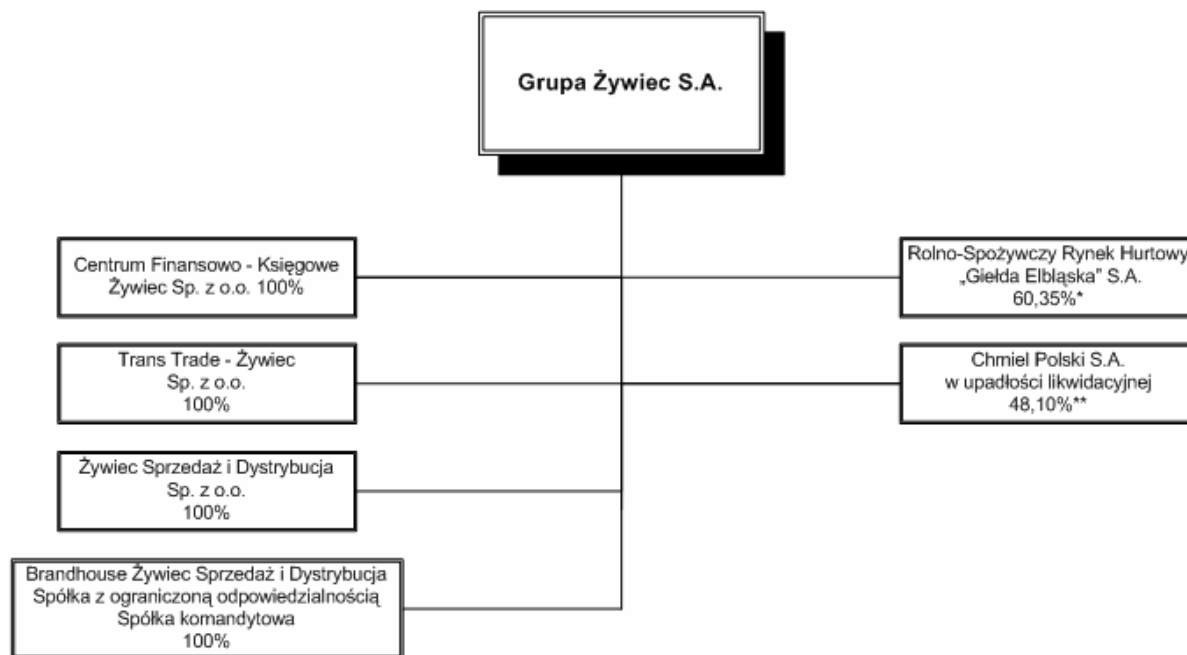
Grupa Żywiec S.A.

Centrum Finansowo - Księgowe Żywiec Sp. z o.o. 100%

Trans Trade - Żywiec Sp. z o.o. 100%

Żywiec Sprzedaż i Dystrybucja Sp. z o.o. 100%

Brandhouse Żywiec Sprzedaż i Dystrybucja Spółka z ograniczoną odpowiedzialnością Spółka komandytowa 100%

Rolno-Spożywczy Rynek Hurtowy „Giełda Elbląska" S.A. 60,35%*

Chmiel Polski S.A. w upadłości likwidacyjnej 48,10%**